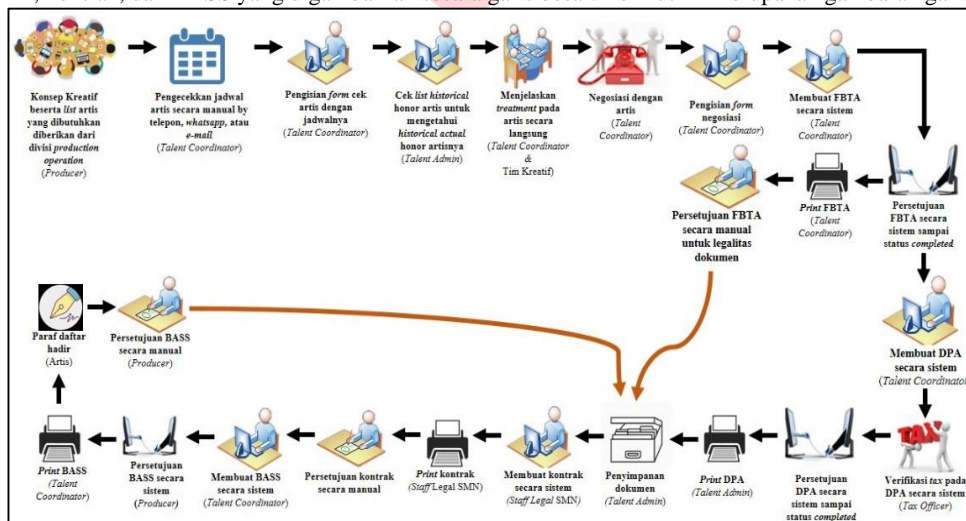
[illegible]

Konsep Kreatif beserta *list* artis yang dibutuhkan diberikan dari divisi *production operation* (*Producer*)

Pengecekkan jadwal artis secara manual by telepon, *whatsapp*, atau *e-mail* (*Talent Coordinator*)

Pengisian *form* cek artis dengan jadwalnya (*Talent Coordinator*)

Cek *list historical* honor artis untuk mengetahui *historical actual* honor artisnya (*Talent Admin*)

Menjelaskan *treatment* pada artis secara langsung (*Talent Coordinator* & Tim Kreatif)

Negosiasi dengan artis (*Talent Coordinator*)

Pengisian *form* negosiasi (*Talent Coordinator*)

Membuat FBTA secara sistem (*Talent Coordinator*)

Persetujuan FBTA secara sistem sampai status *completed*

*Print* FBTA (*Talent Coordinator*)

Persetujuan FBTA secara manual untuk legalitas dokumen

Membuat DPA secara sistem (*Talent Coordinato*

TAX

Verifikasi *tax* pada DPA secara sistem (*Tax Officer*)

Persetujuan DPA secara sistem sampai status *completed*

*Print* DPA (*Talent Admin*)

Penyimpanan dokumen (*Talent Admin*)

Membuat kontrak secara sistem (*Staff Legal* SMN)

*Print* kontrak (*Staff* Legal SMN)

Persetujuan kontrak secara manual

Membuat BASS secara sistem (*Talent Coordinator*)

Persetujuan BASS secara sistem (*Producer*)

*Print* BASS (*Talent Coordinator*)

Paraf daftar hadir (Artis)

Persetujuan BASS secara manual (*Producer*)